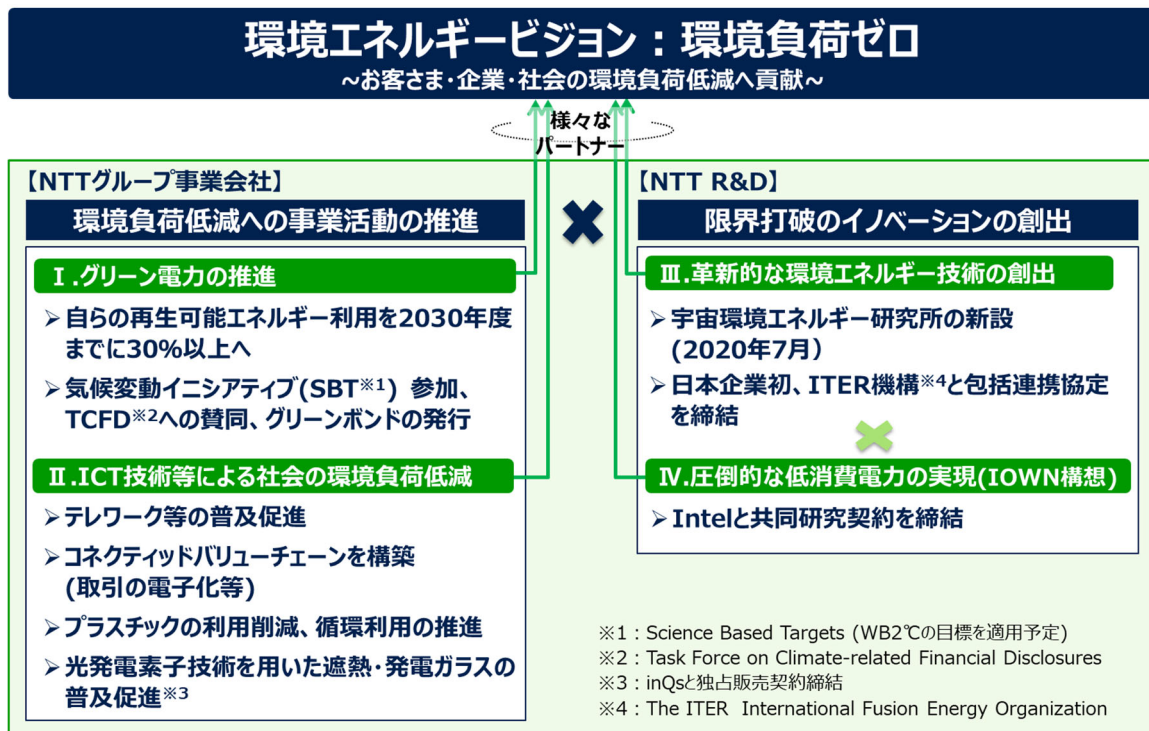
環境エネルギービジョン：環境負荷ゼロ
~お客さま·企業·社会の環境負荷低減へ貢献~

様々な
パートナー

【NTTグループ事業会社】

環境負荷低減への事業活動の推進

Ⅰ.グリーン電力の推進

➢ 自らの再生可能エネルギー利用を2030年度までに30%以上へ

➢ 気候変動イニシアティブ(SBT※1) 参加、TCFD※2への賛同、グリーンボンドの発行

Ⅱ.ICT技術等による社会の環境負荷低減

➢ テレワーク等の普及促進

➢ コネクティッドバリューチェーンを構築 (取引の電子化等)

➢ プラスチックの利用削減、循環利用の推進

➢ 光発電素子技術を用いた遮熱·発電ガラスの普及促進※3

【NTT R&D】

限界打破のイノベーションの創出

Ⅲ.革新的な環境エネルギー技術の創出

➢ 宇宙環境エネルギー研究所の新設 (2020年7月)

➢ 日本企業初、ITER機構※4と包括連携協定を締結

Ⅳ.圧倒的な低消費電力の実現(IOWN構想)

➢ Intelと共同研究契約を締結

※1：Science Based Targets (WB2℃の目標を適用予定)
※2：Task Force on Climate-related Financial Disclosures
※3：inQsと独占販売契約締結
※4：The ITER International Fusion Energy Organization